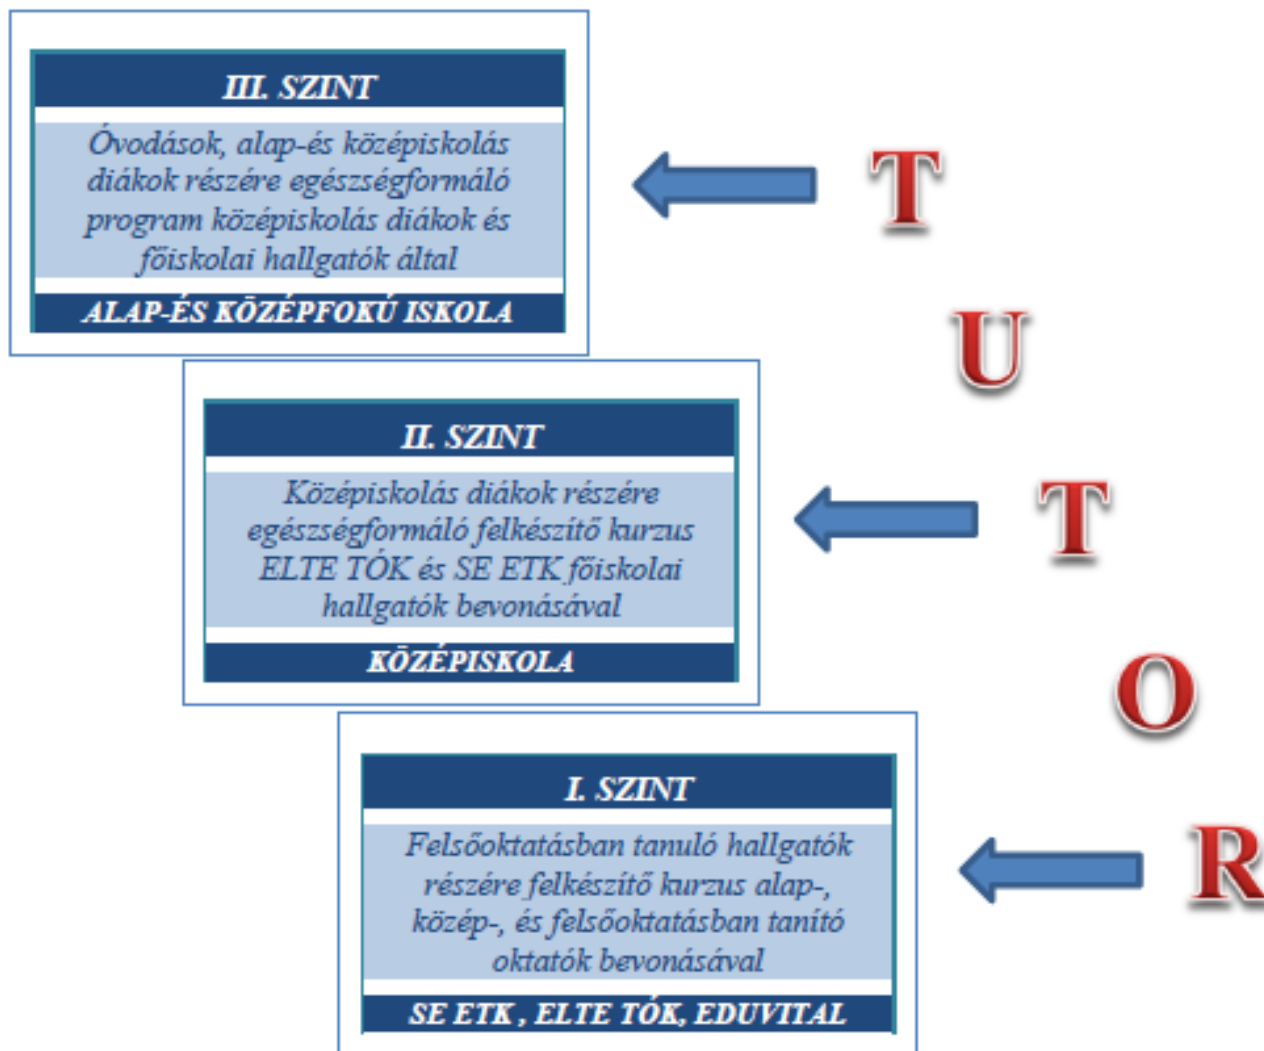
III. SZINT

Óvodások, alap-és középiskolás diákok részére egészségformáló program középiskolás diákok és főiskolai hallgatók által

ALAP-ÉS KÖZÉPFOKÚ ISKOLA

T

U

II. SZINT

Középiskolás diákok részére egészségformáló felkészítő kurzus ELTE TÓK és SE ETK főiskolai hallgatók bevonásával

KÖZÉPISKOLA

T

O

I. SZINT

Felsőoktatásban tanuló hallgatók részére felkészítő kurzus alap-, közép-, és felsőoktatásban tanító oktatók bevonásával

SE ETK , ELTE TÓK, EDUVITAL

R